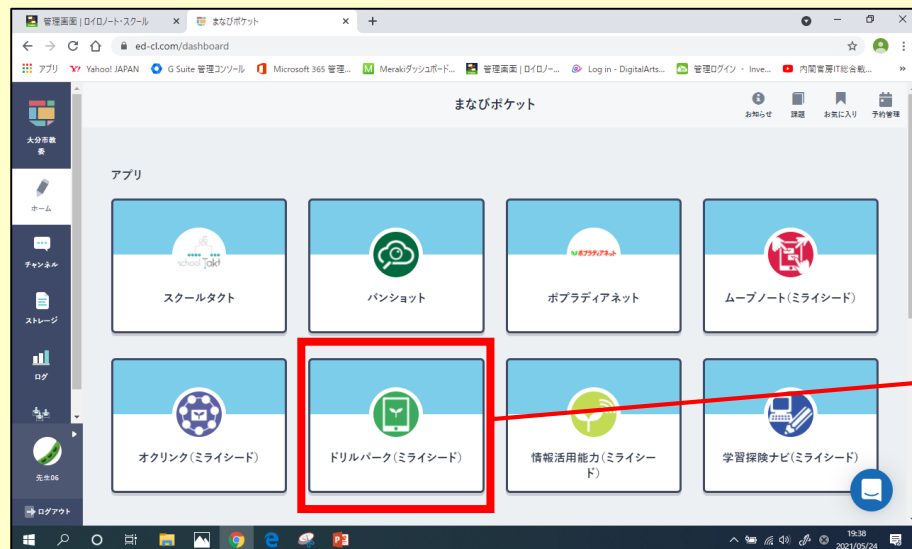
管理画面 | ロイロノート・スクール ×
まなびポケット ×
+
ed-cl.com/dashboard
アプリ Yahoo! JAPAN G Suite 管理コンソール Microsoft 365 管理... Merakiダッシュボード... 管理画面 | ロイロノー... Log in - DigitalArts... 管理ログイン - Inve... 内閣官房IT総合戦...

大分市教委
ホーム
チャンネル
ストレージ
ログ
先生06
ログアウト

まなびポケット
お知らせ 課題 お気に入り 予約管理

アプリ

schoolTakt
スクールタクト

パンショット

ポプラディアネット
ポプラディアネット

ムーブノート(ミライシード)

オクリンク(ミライシード)

ドリルパーク(ミライシード)

情報活用能力(ミライシード)

学習探険ナビ(ミライシード)

19:38
2021/05/24